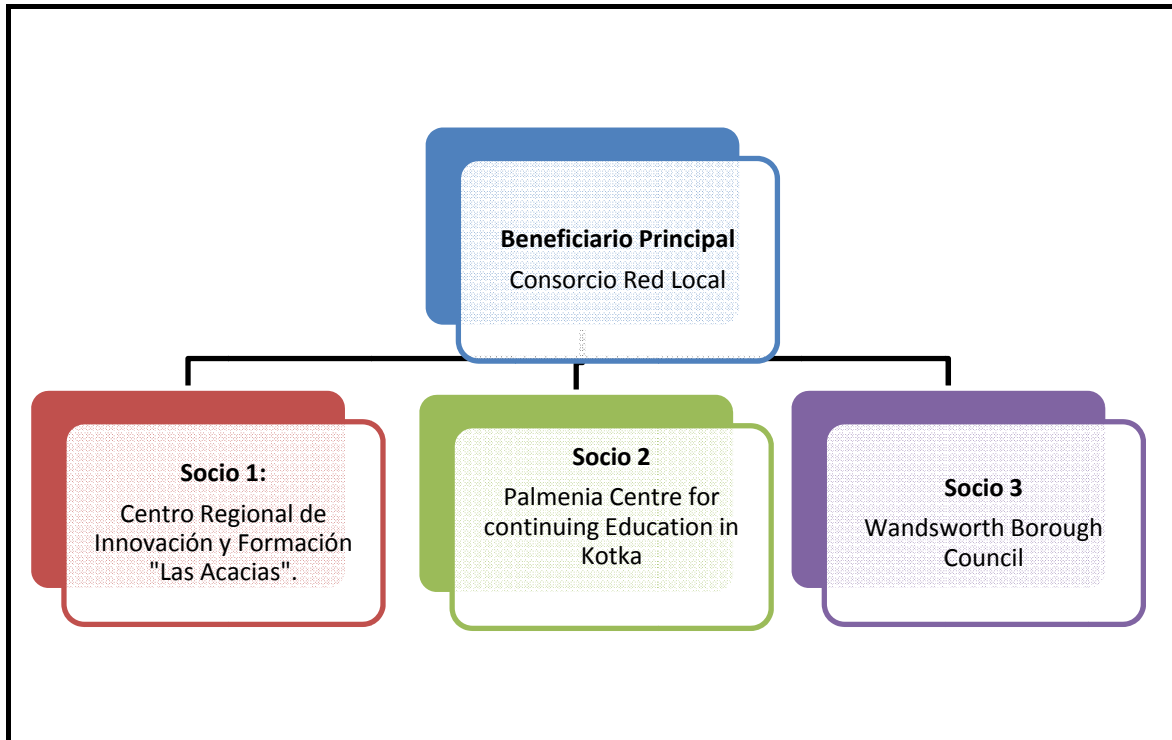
**Beneficiario Principal**
Consorcio Red Local

**Socio 1:**
Centro Regional de Innovación y Formación "Las Acacias".

**Socio 2**
Palmenia Centre for continuing Education in Kotka

**Socio 3**
Wandsworth Borough Council